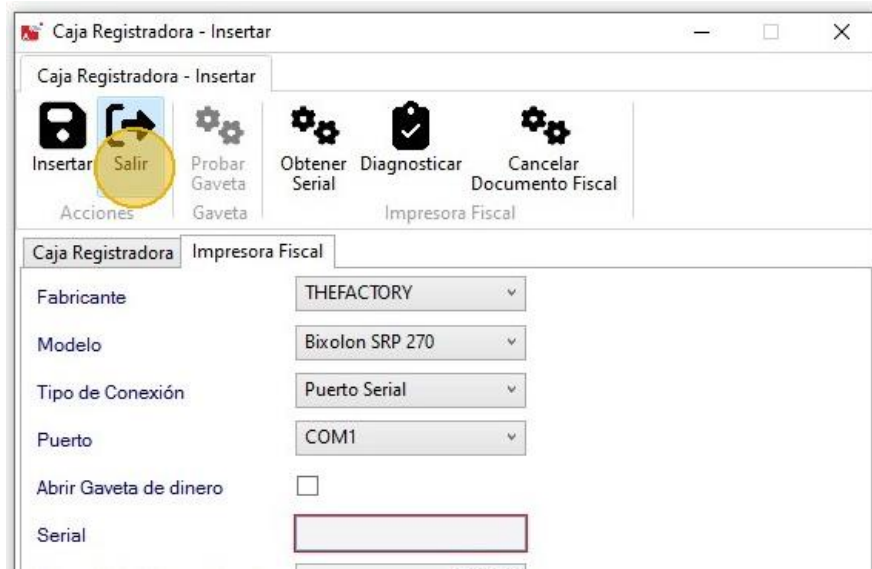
Caja Registradora - Insertar

Caja Registradora - Insertar

Insertar Salir Probar Gaveta Obtener Serial Diagnosticar Cancelar Documento Fiscal

Acciones Gaveta Impresora Fiscal

Caja Registradora Impresora Fiscal

Fabricante THEFACTORY

Modelo Bixolon SRP 270

Tipo de Conexión Puerto Serial

Puerto COM1

Abrir Gaveta de dinero

Serial